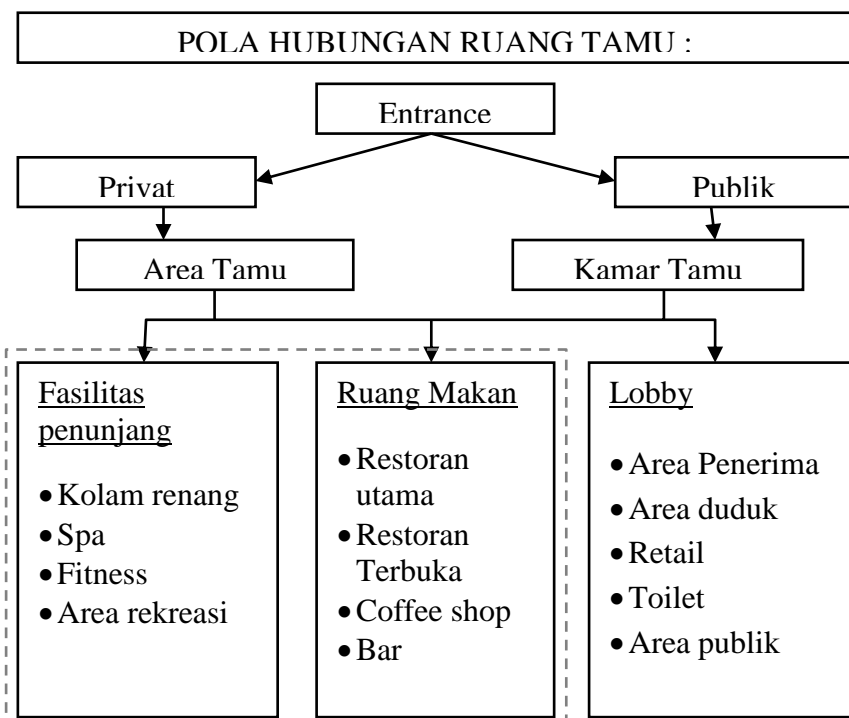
POLA HUBUNGAN RUANG TAMU :

Entrance

Privat

Publik

Area Tamu

Kamar Tamu

Fasilitas penunjang

- Kolam renang
- Spa
- Fitness
- Area rekreasi

Ruang Makan

- Restoran utama
- Restoran Terbuka
- Coffee shop
- Bar

Lobby

- Area Penerima
- Area duduk
- Retail
- Toilet
- Area publik